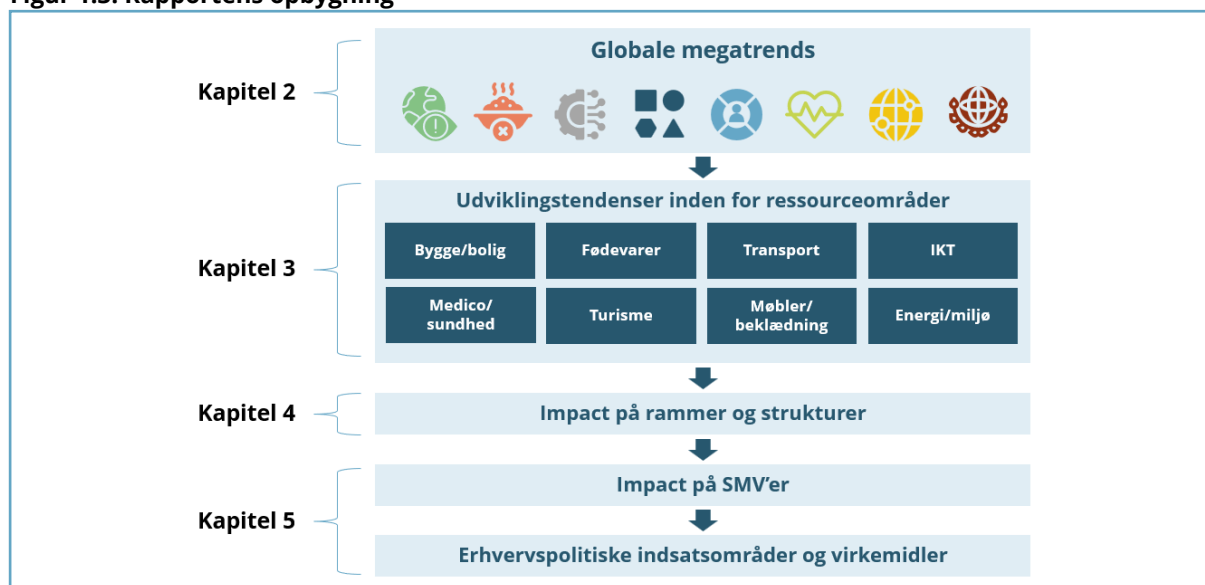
Figur 1.3: Rapportens opbygning

Kapitel 2

Globale megatrends

Kapitel 3

Udviklingstendenser inden for ressourceområder

| Bygge/bolig | Fødevarer | Transport | IKT |
|---|---|---|---|
| Medico/ sundhed | Turisme | Møbler/ beklædning | Energi/miljø |

Kapitel 4

Impact på rammer og strukturer

Kapitel 5

Impact på SMV'er

Erhvervspolitiske indsatsområder og virkemidler